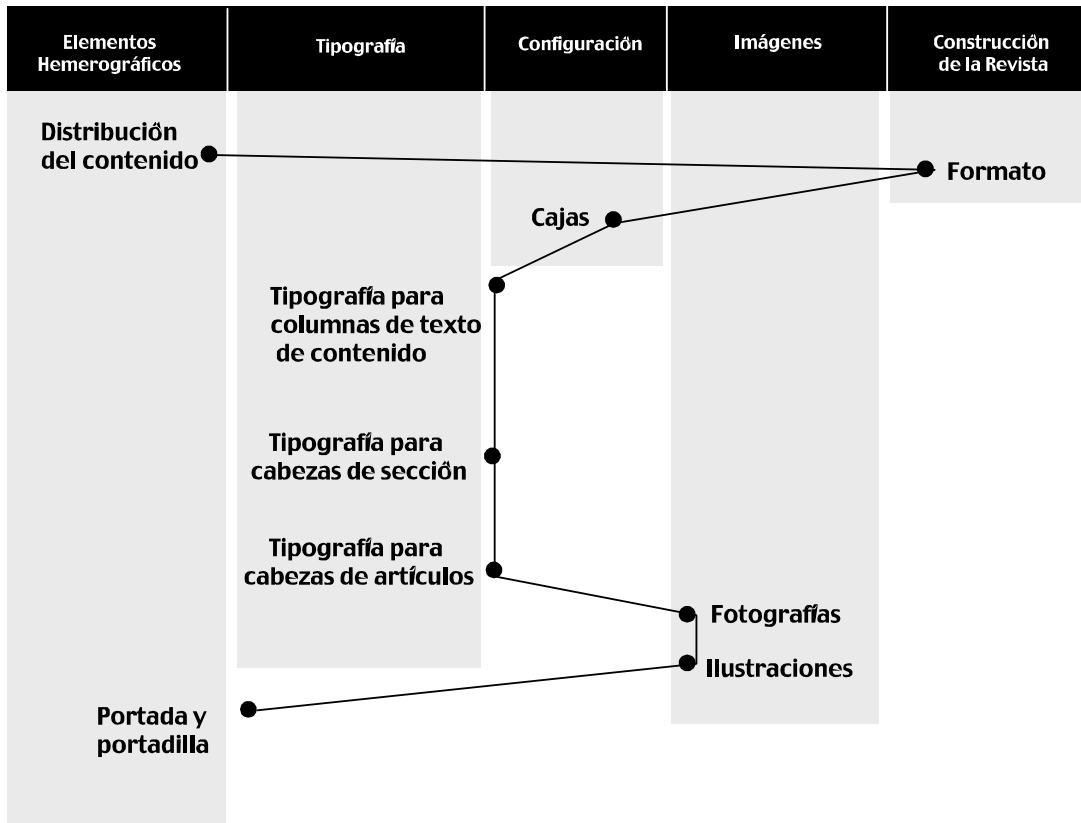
| Elementos Hemerográficos | Tipografía | Configuración | Imágenes | Construcción de la Revista |
|---|---|---|---|---|

Distribución del contenido

Formato

Cajas

Tipografía para columnas de texto de contenido

Tipografía para cabezas de sección

Tipografía para cabezas de artículos

Fotografías

Ilustraciones

Portada y portadilla